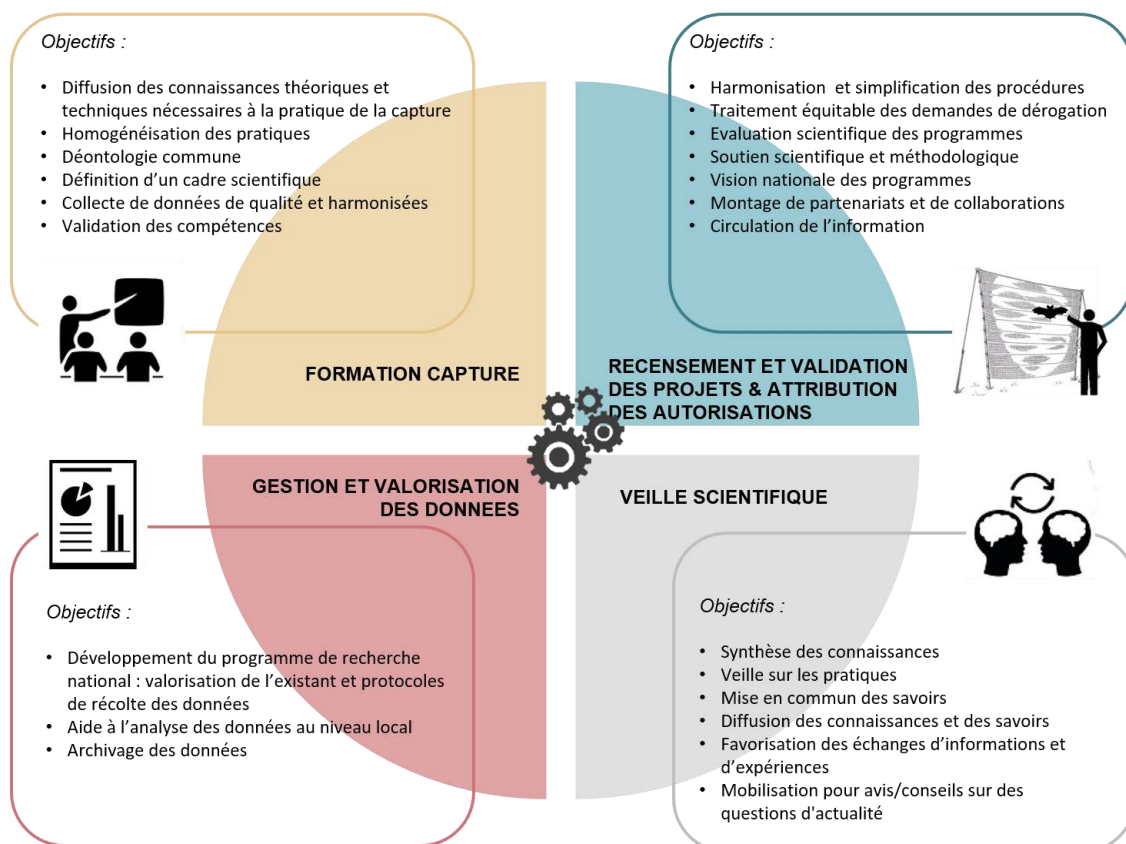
Objectifs :

- Diffusion des connaissances théoriques et techniques nécessaires à la pratique de la capture
- Homogénéisation des pratiques
- Déontologie commune
- Définition d'un cadre scientifique
- Collecte de données de qualité et harmonisées
- Validation des compétences

Objectifs :

- Harmonisation et simplification des procédures
- Traitement équitable des demandes de dérogation
- Evaluation scientifique des programmes
- Soutien scientifique et méthodologique
- Vision nationale des programmes
- Montage de partenariats et de collaborations
- Circulation de l'information

FORMATION CAPTURE

RECENSEMENT ET VALIDATION DES PROJETS & ATTRIBUTION DES AUTORISATIONS

GESTION ET VALORISATION DES DONNEES

VEILLE SCIENTIFIQUE

Objectifs :

- Développement du programme de recherche national : valorisation de l'existant et protocoles de récolte des données
- Aide à l'analyse des données au niveau local
- Archivage des données

Objectifs :

- Synthèse des connaissances
- Veille sur les pratiques
- Mise en commun des savoirs
- Diffusion des connaissances et des savoirs
- Favorisation des échanges d'informations et d'expériences
- Mobilisation pour avis/conseils sur des questions d'actualité